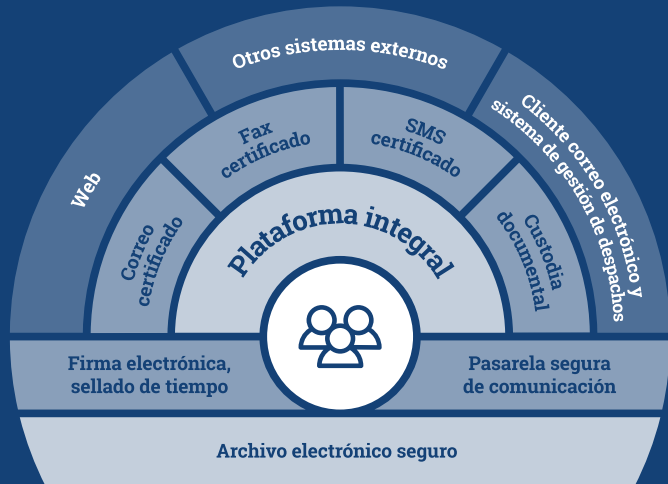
Otros sistemas externos

Web

Cliente correo electrónico y sistema de gestión de despachos

Fax certificado

SMS certificado

Correo certificado

Custodia documental

Plataforma integral

Firma electrónica, sellado de tiempo

Pasarela segura de comunicación

Archivo electrónico seguro